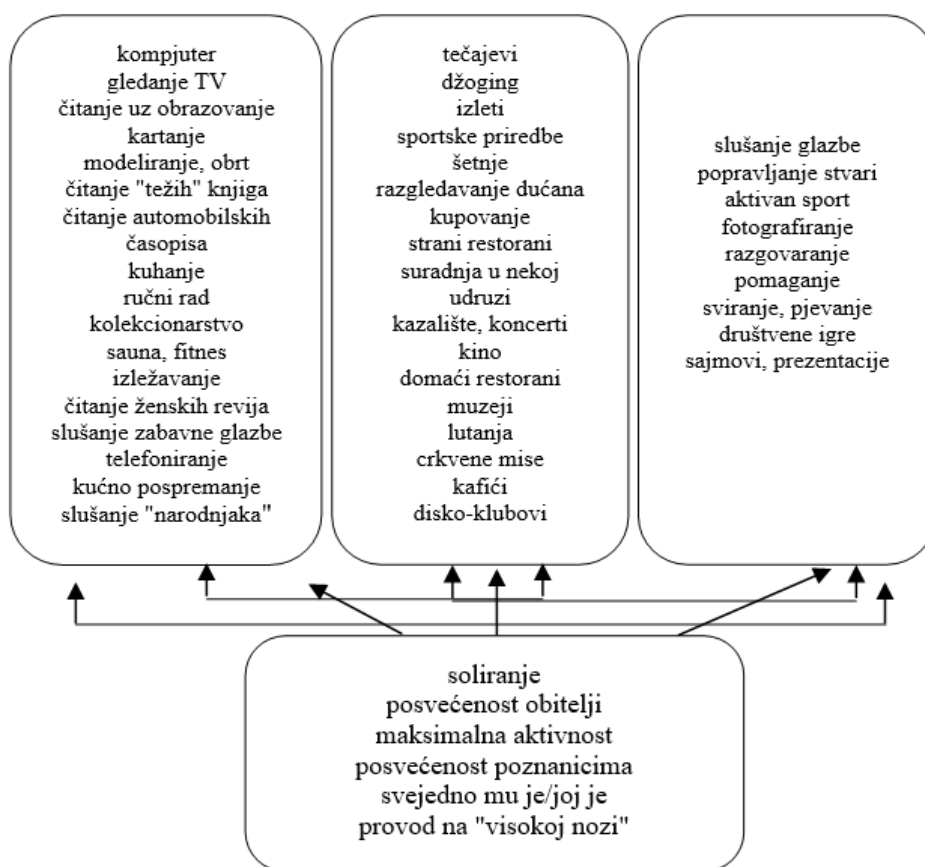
kompjuter
gledanje TV
čitanje uz obrazovanje
kartanje
modeliranje, obrt
čitanje "težih" knjiga
čitanje automobilskih časopisa
kuhanje
ručni rad
kolekcionarstvo
sauna, fitnes
izležavanje
čitanje ženskih revija
slušanje zabavne glazbe
telefoniranje
kućno pospremanje
slušanje "narodnjaka"

tečajevi
džoging
izleti
sportske priredbe
šetnje
razgledavanje dućana
kupovanje
strani restorani
suradnja u nekoj udruzi
kazalište, koncerti
kino
domaći restorani
muzeji
lutanja
crkvene mise
kafići
disko-klubovi

slušanje glazbe
popravljanje stvari
aktivan sport
fotografiranje
razgovaranje
pomaganje
sviranje, pjevanje
društvene igre
sajmovi, prezentacije

soliranje
posvećenost obitelji
maksimalna aktivnost
posvećenost poznanicima
svejedno mu je/joj je
provod na "visokoj nozi"